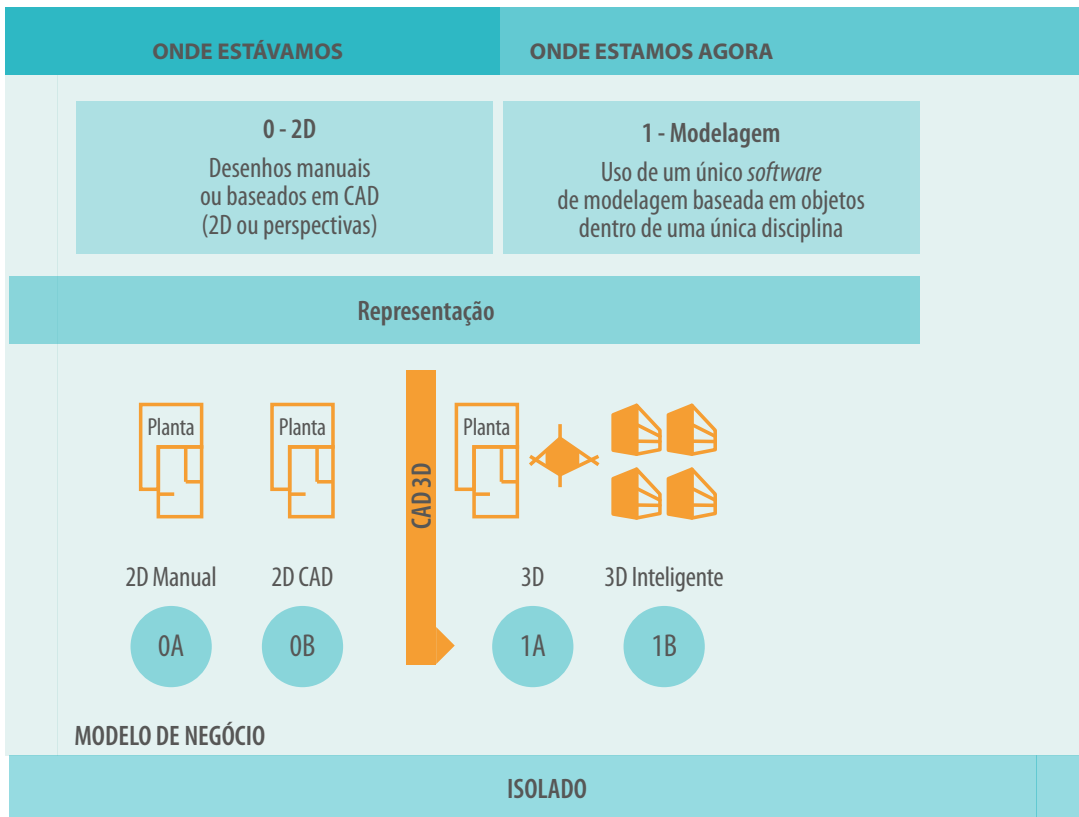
ONDE ESTÁVAMOS

ONDE ESTAMOS AGORA

0 - 2D
Desenhos manuais ou baseados em CAD (2D ou perspectivas)

1 - Modelagem
Uso de um único *software* de modelagem baseada em objetos dentro de uma única disciplina

Representação

Planta

Planta

CAD 3D

Planta

2D Manual

2D CAD

3D

3D Inteligente

0A

0B

1A

1B

MODELO DE NEGÓCIO

ISOLADO